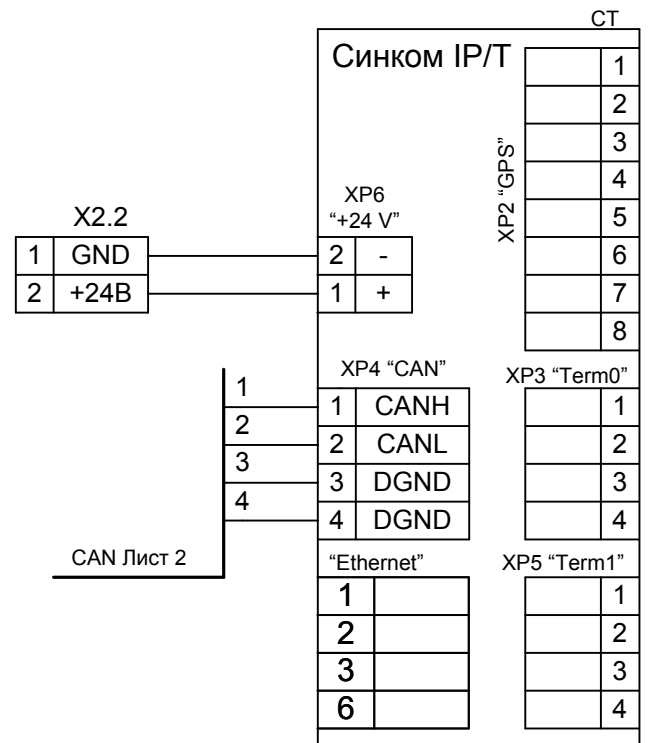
СТ

Синком IP/T

XP2 "GPS"

| | |
|---|---|
| | 1 |
| | 2 |
| | 3 |
| | 4 |
| | 5 |
| | 6 |
| | 7 |
| | 8 |

X2.2

| | |
|---|---|
| 1 | GND |
| 2 | +24В |

XP6
"+24 V"

| | |
|---|---|
| 2 | - |
| 1 | + |

XP4 "CAN"

| | |
|---|---|
| 1 | CANH |
| 2 | CANL |
| 3 | DGND |
| 4 | DGND |

1
2
3
4

CAN Лист 2

XP3 "Term0"

| | |
|---|---|
| | 1 |
| | 2 |
| | 3 |
| | 4 |

"Ethernet"

| | |
|---|---|
| 1 | |
| 2 | |
| 3 | |
| 6 | |

XP5 "Term1"

| | |
|---|---|
| | 1 |
| | 2 |
| | 3 |
| | 4 |